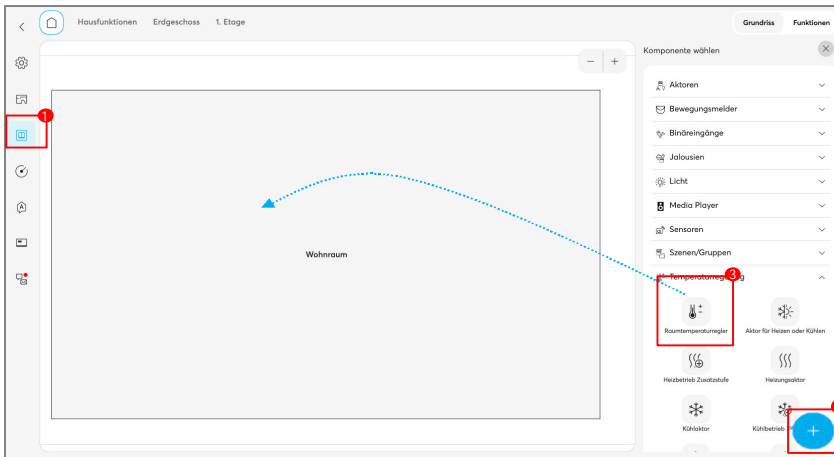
Hausfunktionen Erdgeschoss 1. Etage

Grundriss Funktionen

1

Wohnraum

Komponente wählen

Aktoren

Bewegungsmelder

Binäreingänge

Jalousien

Licht

Media Player

Sensoren

Szenen/Gruppen

Temperaturreg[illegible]g

3

Raumtemperaturregler

Aktor für Heizen oder Kühlen

Heizbetrieb Zusatzstufe

Heizungsaktor

Kühlaktor

Kühlbetrieb